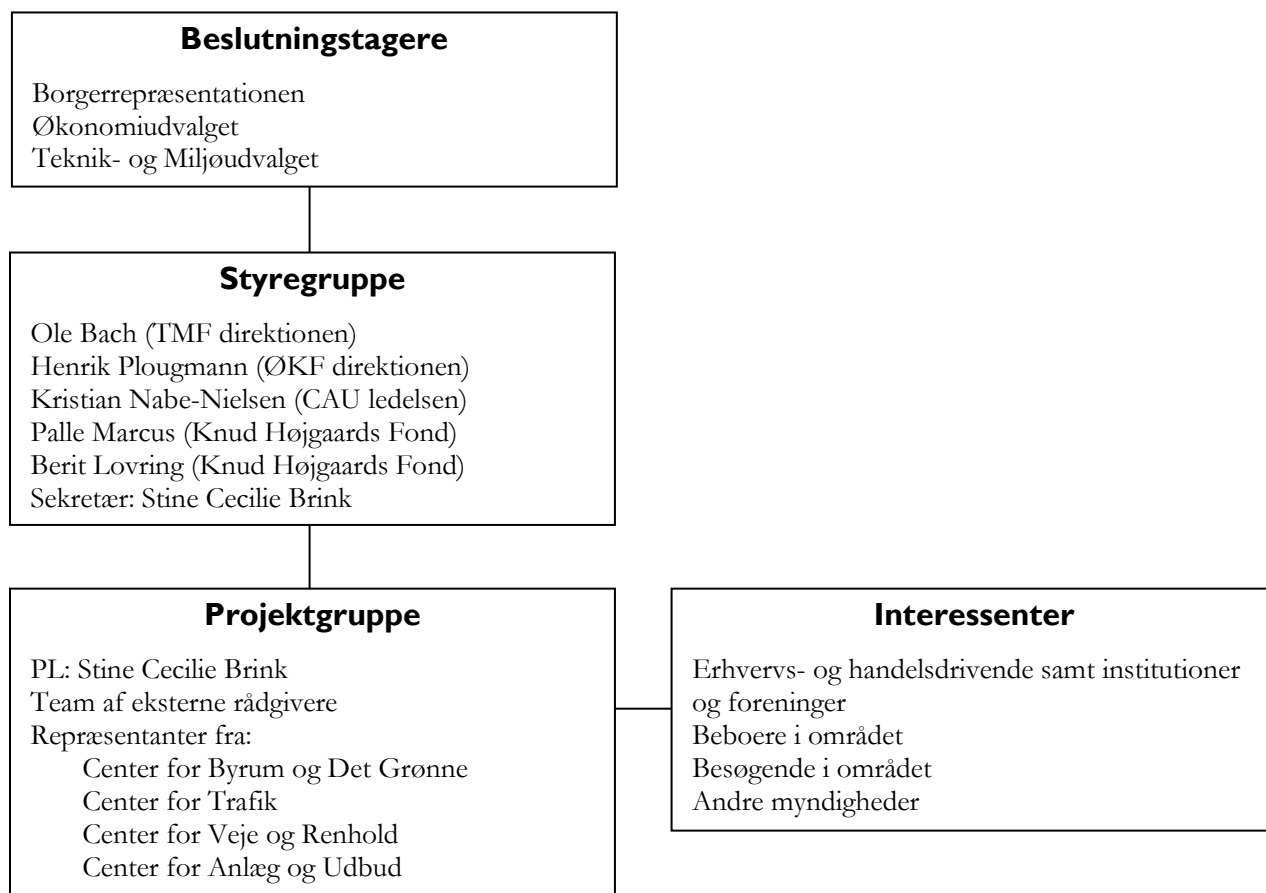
Beslutningstagere

Borgerrepræsentationen
Økonomiudvalget
Teknik- og Miljøudvalget

Styregruppe

Ole Bach (TMF direktionen)
Henrik Plougmann (ØKF direktionen)
Kristian Nabe-Nielsen (CAU ledelsen)
Palle Marcus (Knud Højgaards Fond)
Berit Lovring (Knud Højgaards Fond)
Sekretær: Stine Cecilie Brink

Projektgruppe

PL: Stine Cecilie Brink
Team af eksterne rådgivere
Repræsentanter fra:
Center for Byrum og Det Grønne
Center for Trafik
Center for Veje og Renhold
Center for Anlæg og Udbud

Interessenter

Erhvervs- og handelsdrivende samt institutioner og foreninger
Beboere i området
Besøgende i området
Andre myndigheder